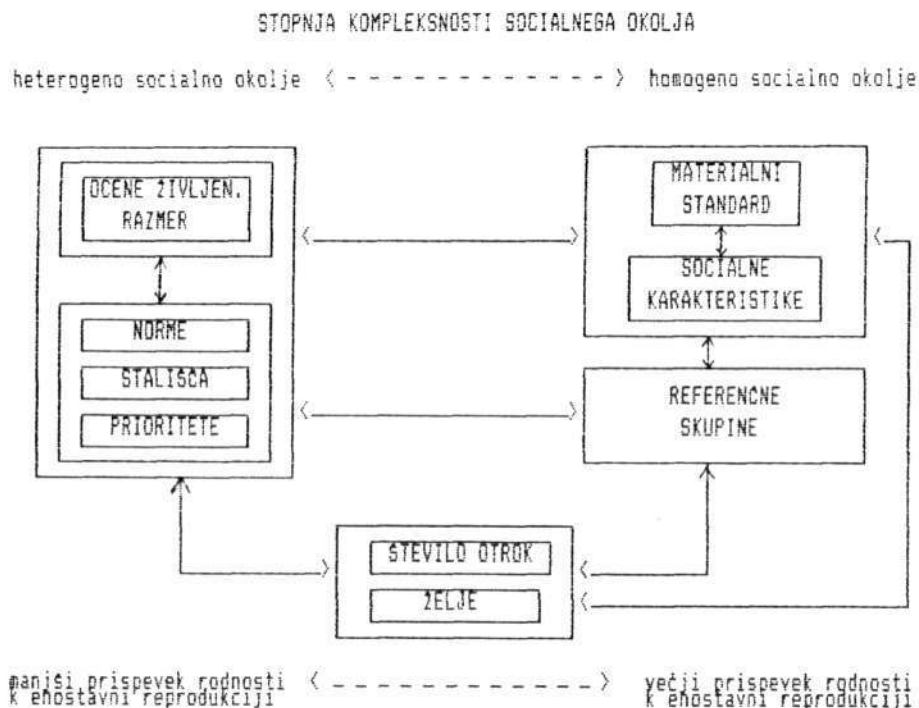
STOPNJA KOMPLEKSNOSTI SOCIALNEGA OKOLJA

heterogeno socialno okolje < - - - - - - - - - - - - > homogeno socialno okolje

OCENE ZIVLJEN. RAZMER

NORME

STALISCA

PRIORITETE

MATERIALNI STANDARD

SOCIALNE KARAKTERISTIKE

REFERENCNE SKUPINE

STEVILO OTROK

ZELJE

manjši prispevek rodnosti k enostavni reprodukciji < - - - - - - - - - - - - > večji prispevek rodnosti k enostavni reprodukciji